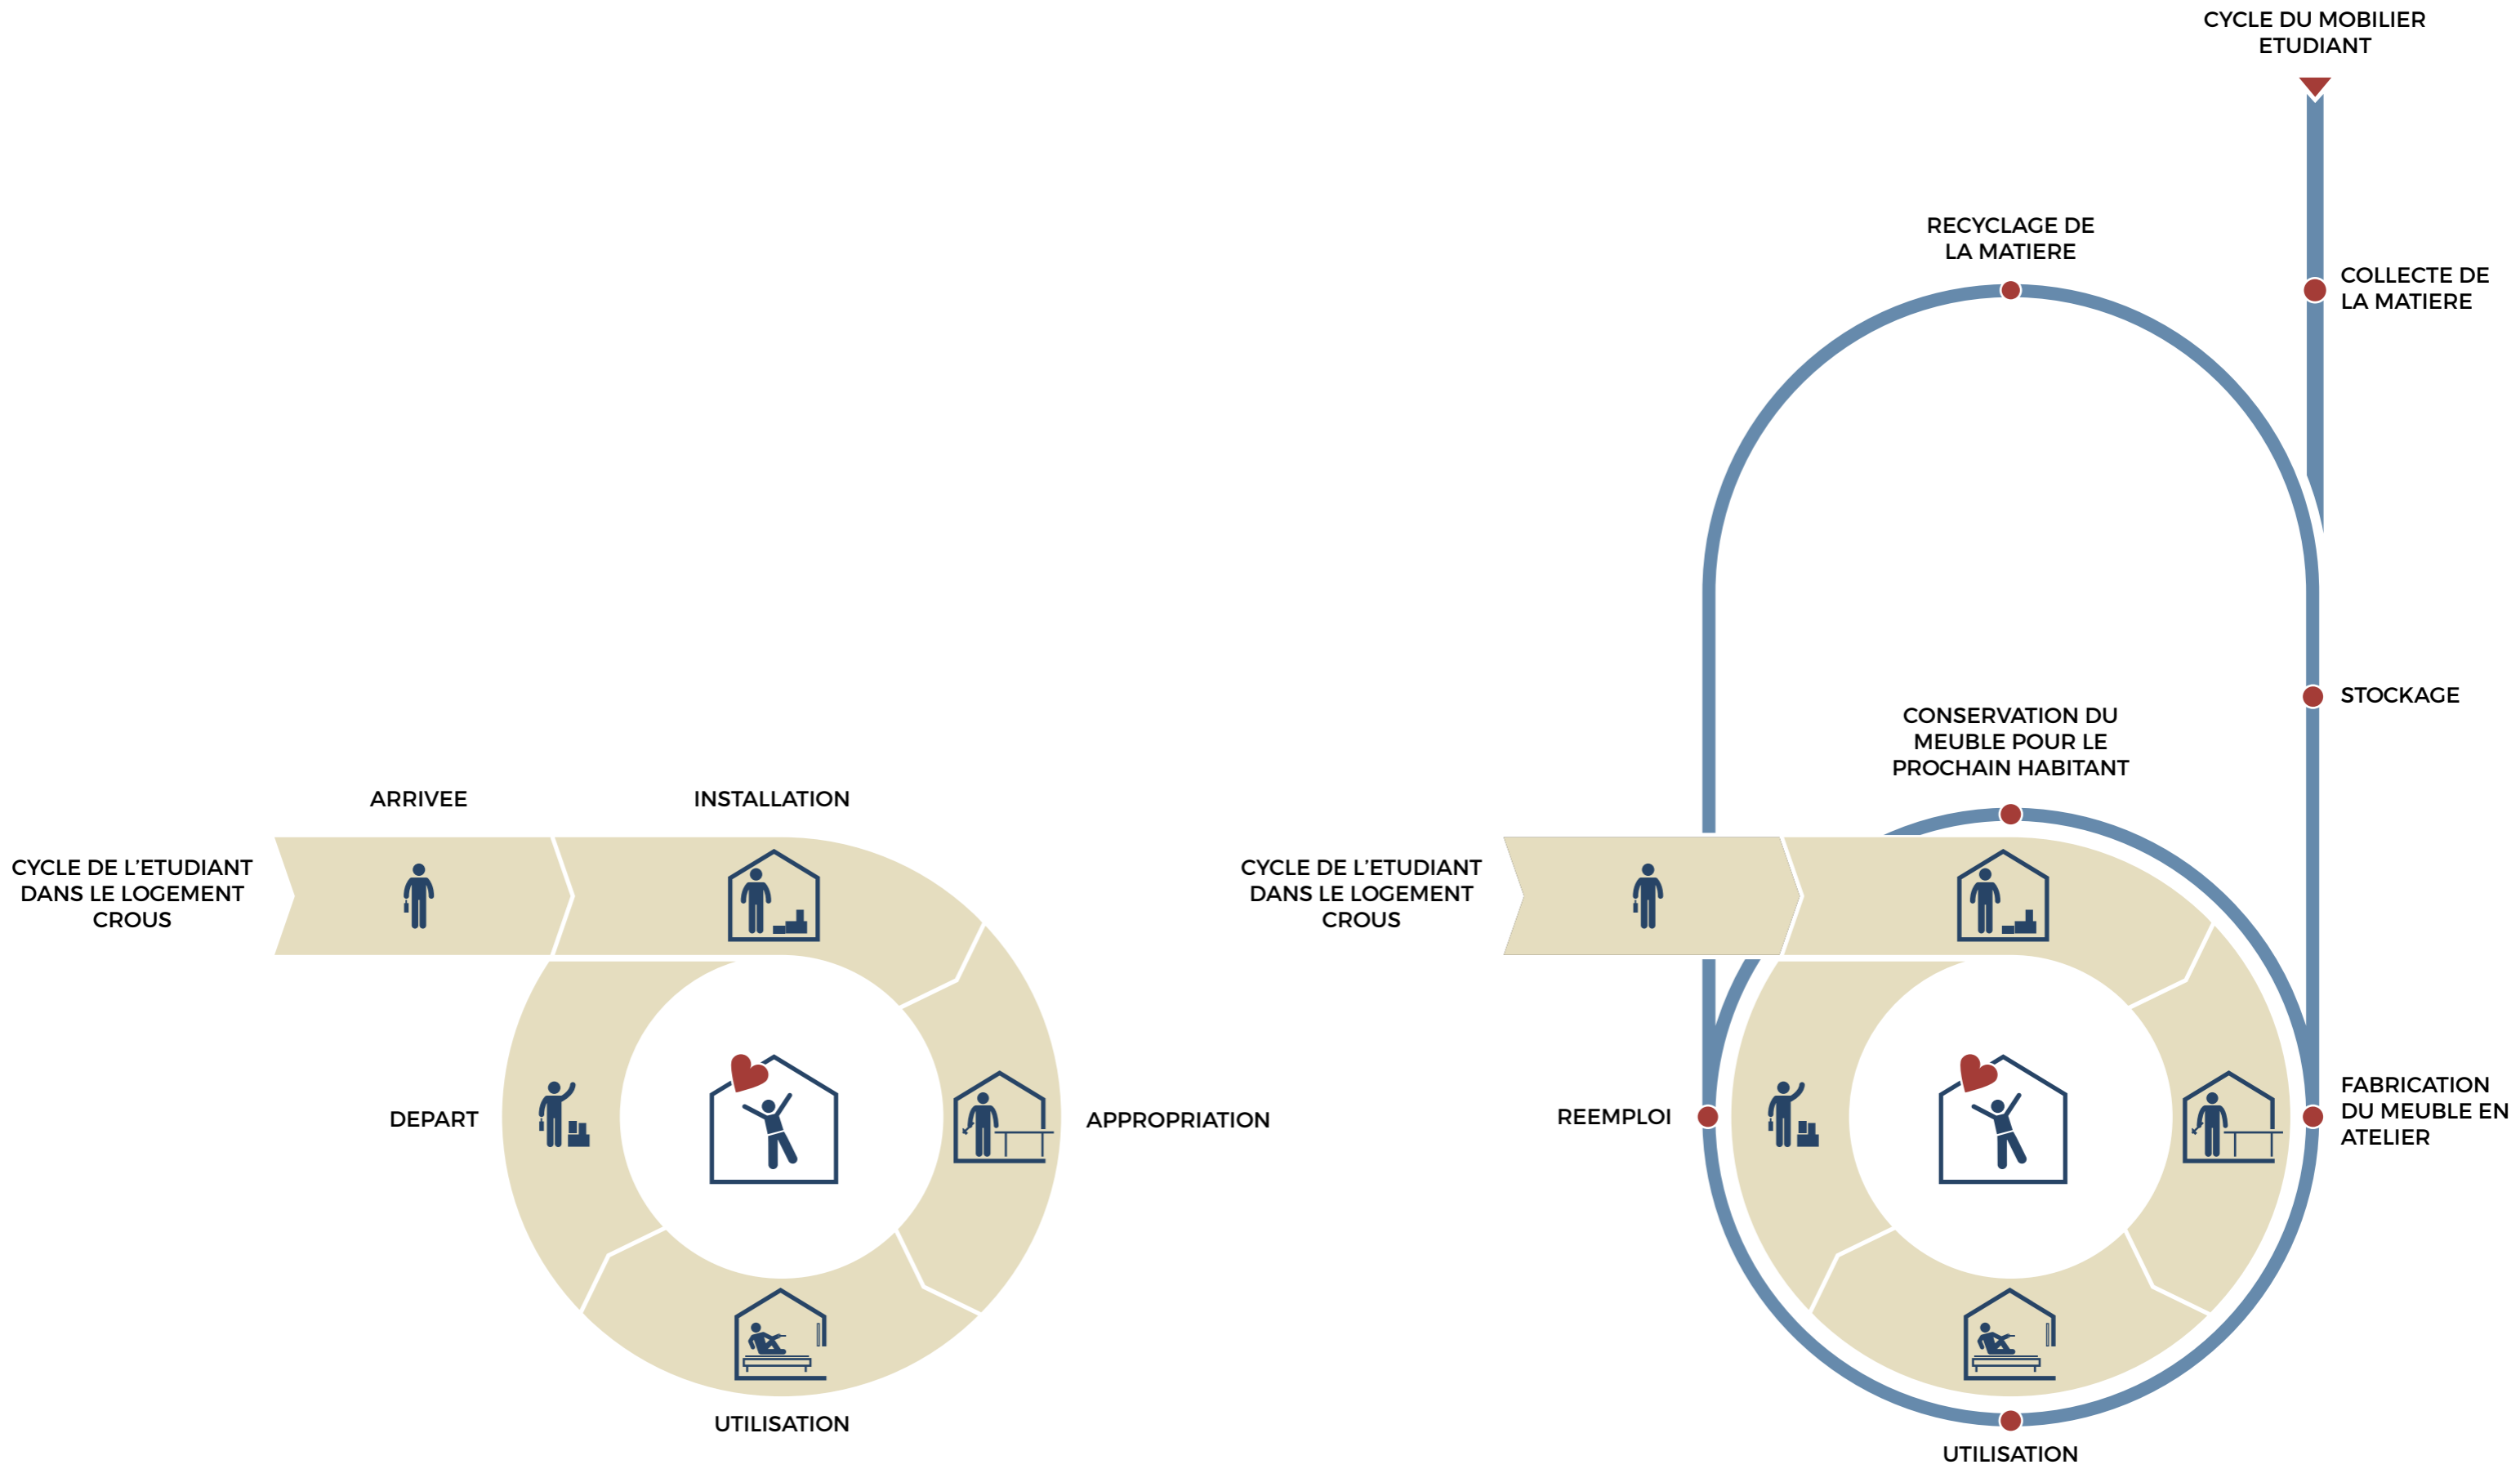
CYCLE DU MOBILIER ETUDIANT

RECYCLAGE DE LA MATIERE

COLLECTE DE LA MATIERE

STOCKAGE

CONSERVATION DU MEUBLE POUR LE PROCHAIN HABITANT

ARRIVEE

INSTALLATION

CYCLE DE L'ETUDIANT DANS LE LOGEMENT CROUS

DEPART

APPROPRIATION

UTILISATION

CYCLE DE L'ETUDIANT DANS LE LOGEMENT CROUS

REEMPLOI

FABRICATION DU MEUBLE EN ATELIER

UTILISATION